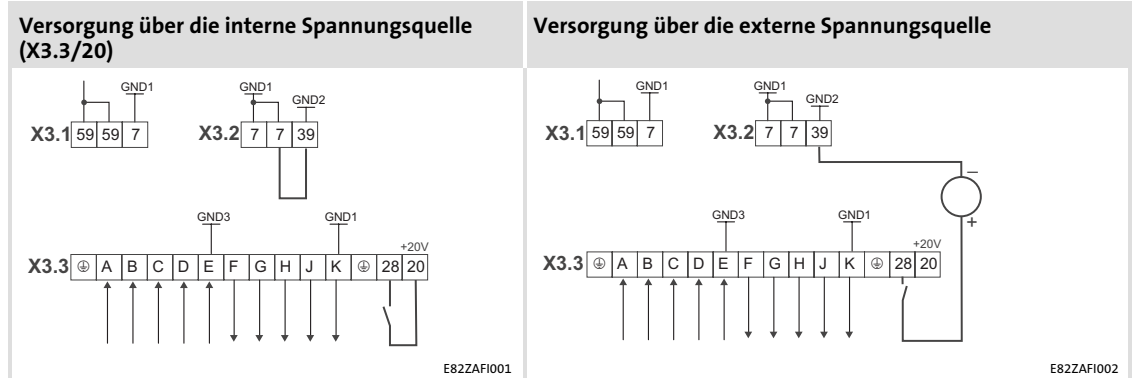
Versorgung über die interne Spannungsquelle (X3.3/20)

GND1
X3.1 59 59 7

GND1
GND2
X3.2 7 7 39

GND3
GND1
+20V
X3.3 ⏚ A B C D E F G H J K ⏚ 28 20

E82ZAFI001

Versorgung über die externe Spannungsquelle

GND1
X3.1 59 59 7

GND1
GND2
X3.2 7 7 39

–
+

GND3
GND1
+20V
X3.3 ⏚ A B C D E F G H J K ⏚ 28 20

E82ZAFI002